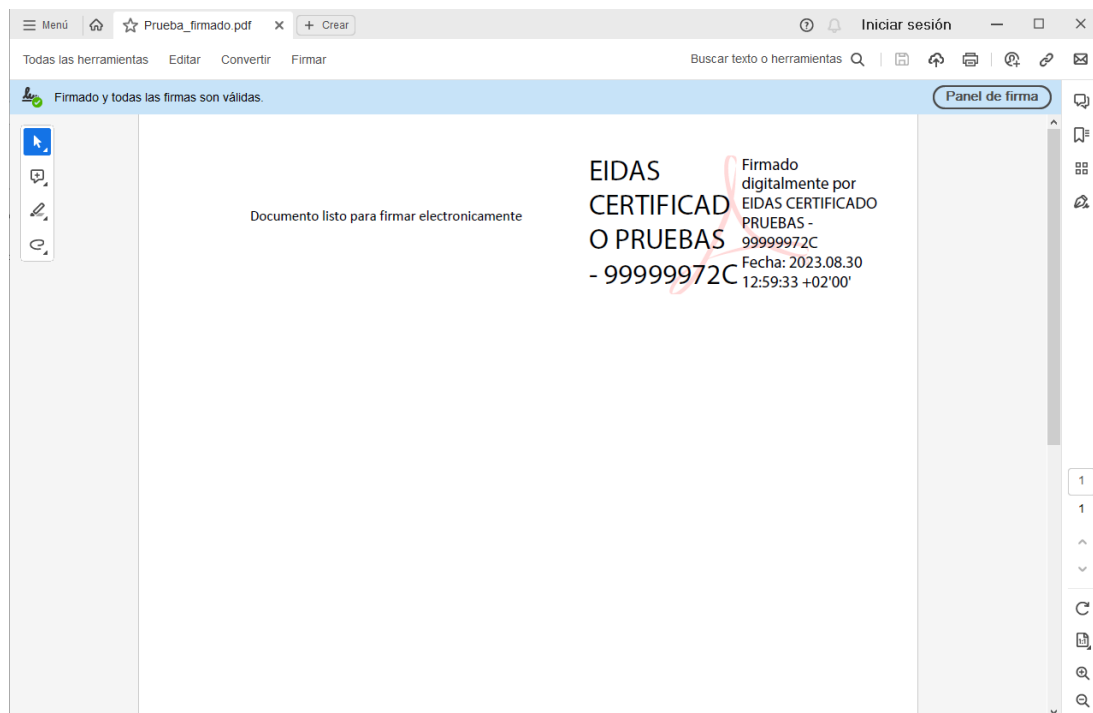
Menú Prueba_firmado.pdf × + Crear Iniciar sesión

Todas las herramientas Editar Convertir Firmar Buscar texto o herramientas

Firmado y todas las firmas son válidas. Panel de firma

Documento listo para firmar electronicamente

EIDAS CERTIFICADO PRUEBAS - 99999972C

Firmado digitalmente por EIDAS CERTIFICADO PRUEBAS - 99999972C
Fecha: 2023.08.30 12:59:33 +02'00'

1
1